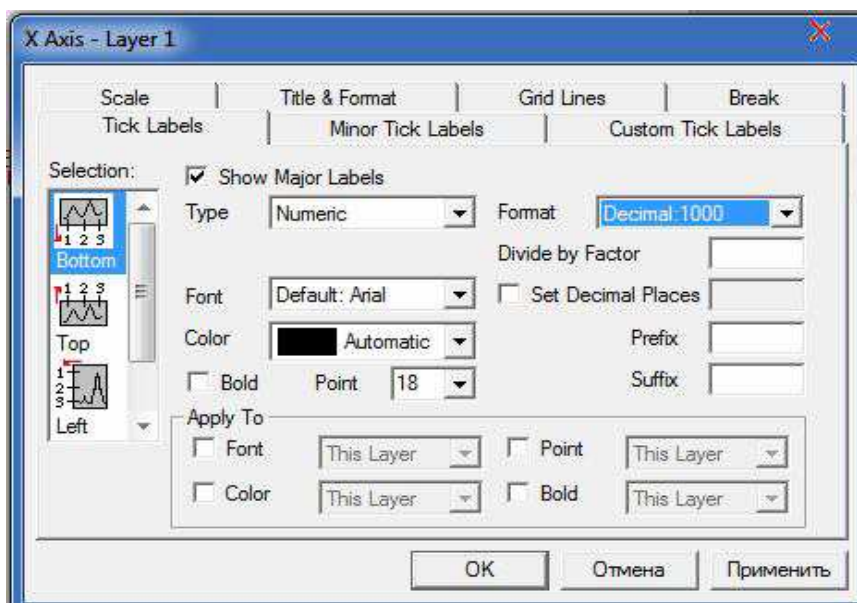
X Axis - Layer 1

Scale | Title & Format | Grid Lines | Break
Tick Labels | Minor Tick Labels | Custom Tick Labels

Selection:
1 2 3
Bottom
1 2 3
Top
1
2
3
Left

☑ Show Major Labels
Type Numeric
Format Decimal:1000
Divide by Factor
Font Default: Arial
☐ Set Decimal Places
Color Automatic
Prefix
☐ Bold Point 18
Suffix

Apply To
☐ Font This Layer
☐ Point This Layer
☐ Color This Layer
☐ Bold This Layer

OK Отмена Применить